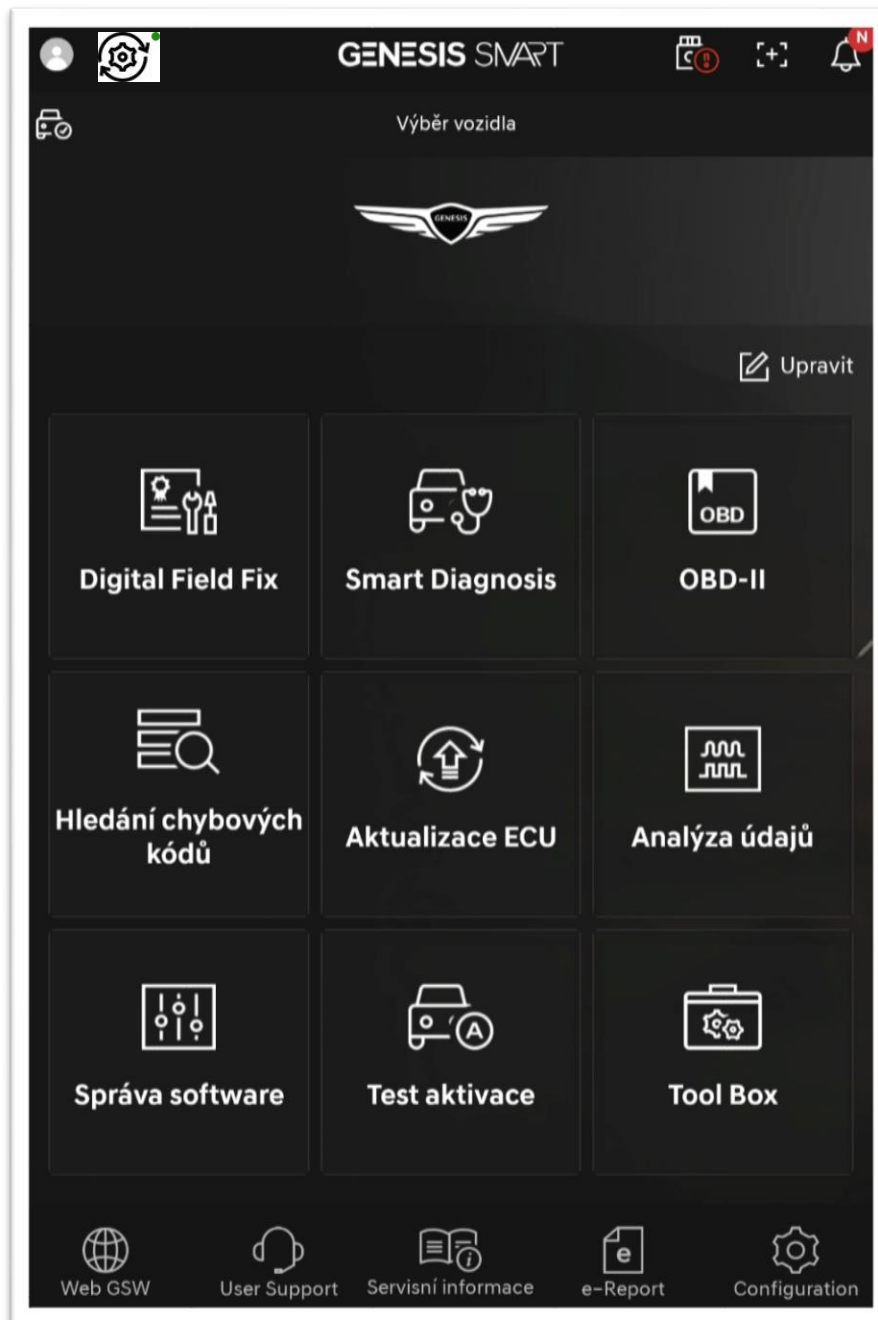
GENESIS SMART

N

Výběr vozidla

GENESIS

Upravit

Digital Field Fix

Smart Diagnosis

OBD

OBD-II

Hledání chybových kódů

Aktualizace ECU

Analýza údajů

Správa software

Test aktivace

Tool Box

Web GSW

User Support

Servisní informace

e

e-Report

Configuration